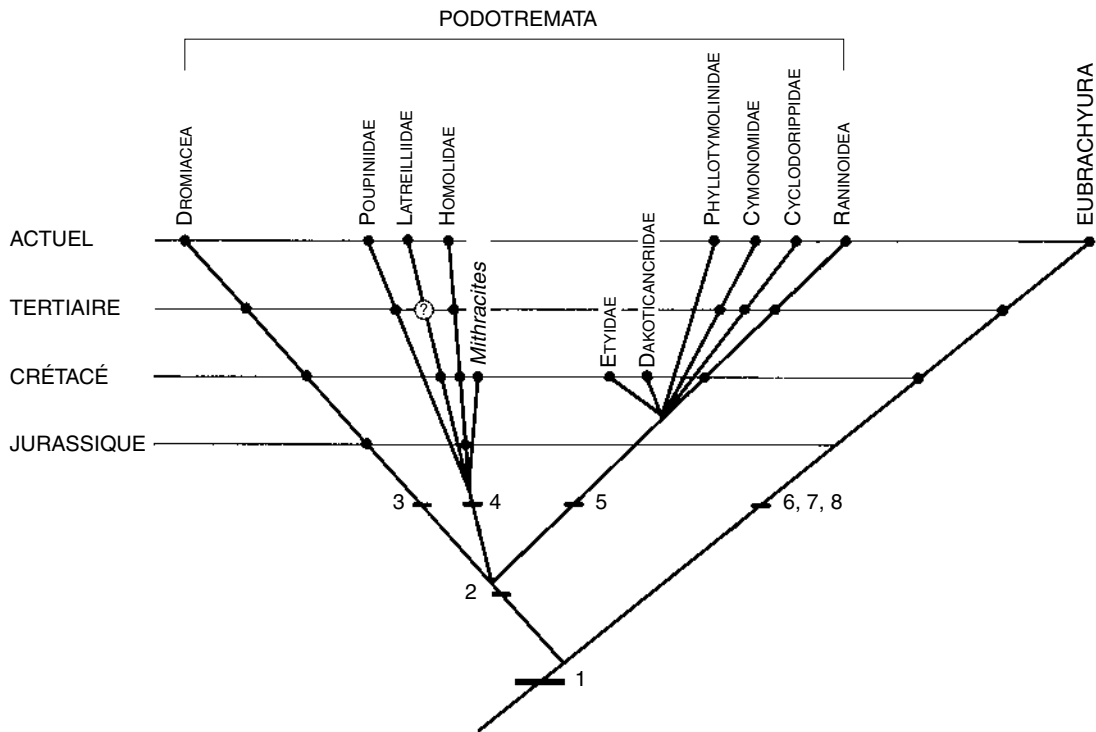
PODOTREMATA

DROMIACEA
POUPINIIDAE
LATREILLIIDAE
HOMOLIDAE
Mithracites
ETYIDAE
DAKOTICANCRIDAE
PHYLLOTYMOLINIDAE
CYMONOMIDAE
CYCLODORIPPIDAE
RANINOIDEA
EUBRACHYURA

ACTUEL
TERTIAIRE
CRÉTACÉ
JURASSIQUE

?

3
4
5
6, 7, 8
2
1